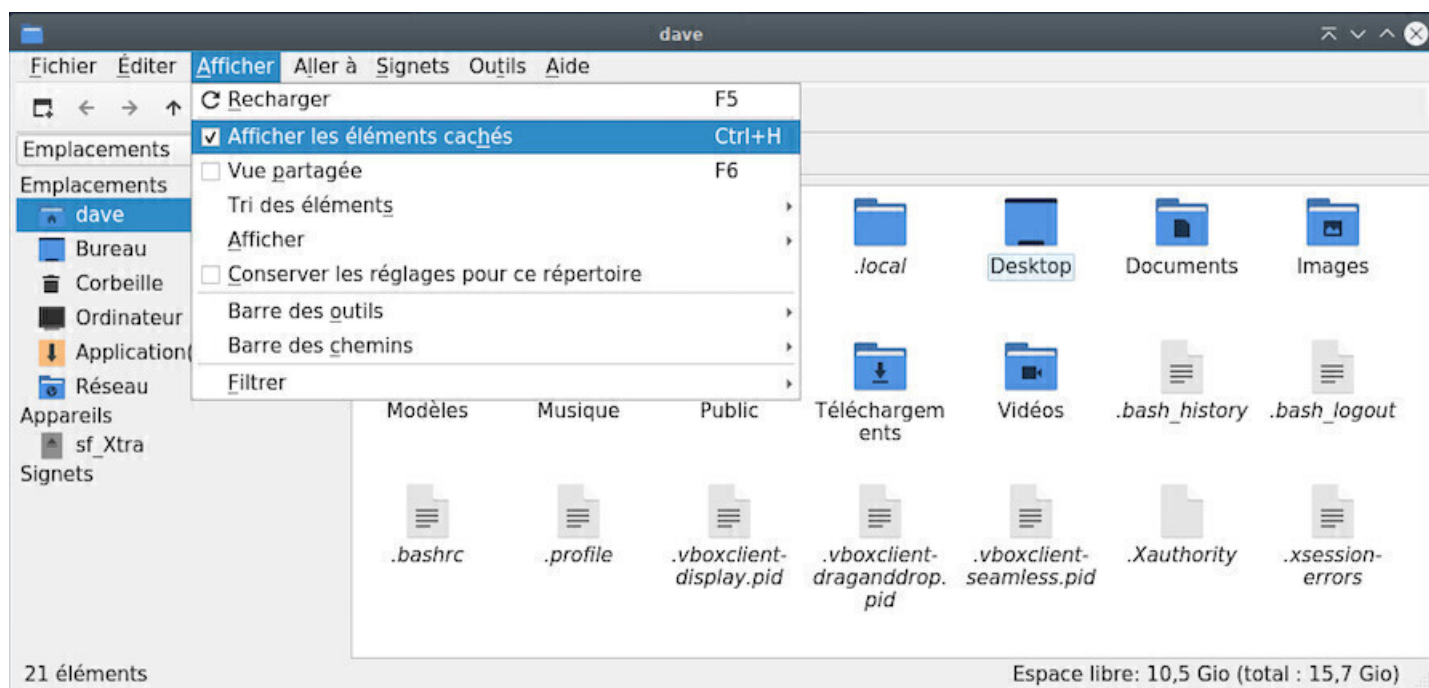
dave

Fichier Éditer Afficher Aller à Signets Outils Aide

Recharger F5
Afficher les éléments cachés Ctrl+H
Vue partagée F6
Tri des éléments
Afficher
Conserver les réglages pour ce répertoire
Barre des outils
Barre des chemins
Filtrer

Emplacements

Emplacements
dave
Bureau
Corbeille
Ordinateur
Application(
Réseau
Appareils
sf_Xtra
Signets

.local
Desktop
Documents
Images
Modèles
Musique
Public
Téléchargements
Vidéos
.bash_history
.bash_logout
.bashrc
.profile
.vboxclient-display.pid
.vboxclient-draganddrop.pid
.vboxclient-seamless.pid
.Xauthority
.xsession-errors

21 éléments
Espace libre: 10,5 Gio (total : 15,7 Gio)